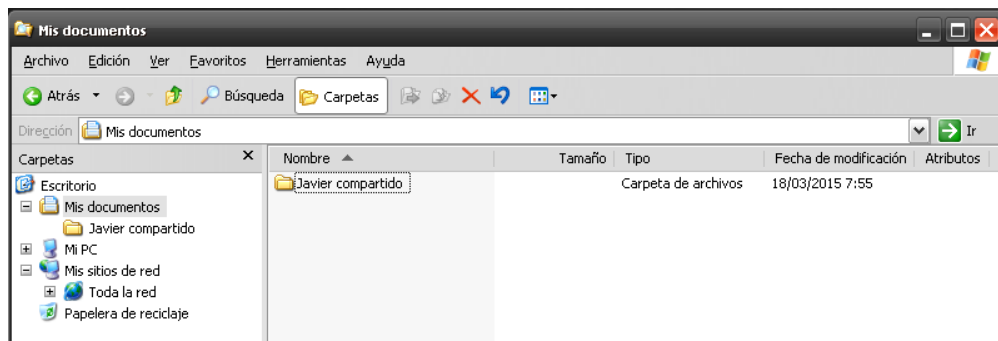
Mis documentos

Archivo Edición Ver Favoritos Herramientas Ayuda

Atrás Búsqueda Carpetas

Dirección Mis documentos Ir

Carpetas

Escritorio
Mis documentos
Javier compartido
Mi PC
Mis sitios de red
Toda la red
Papelera de reciclaje

| Nombre | Tamaño | Tipo | Fecha de modificación | Atributos |
|---|---|---|---|---|
| Javier compartido | | Carpeta de archivos | 18/03/2015 7:55 | |